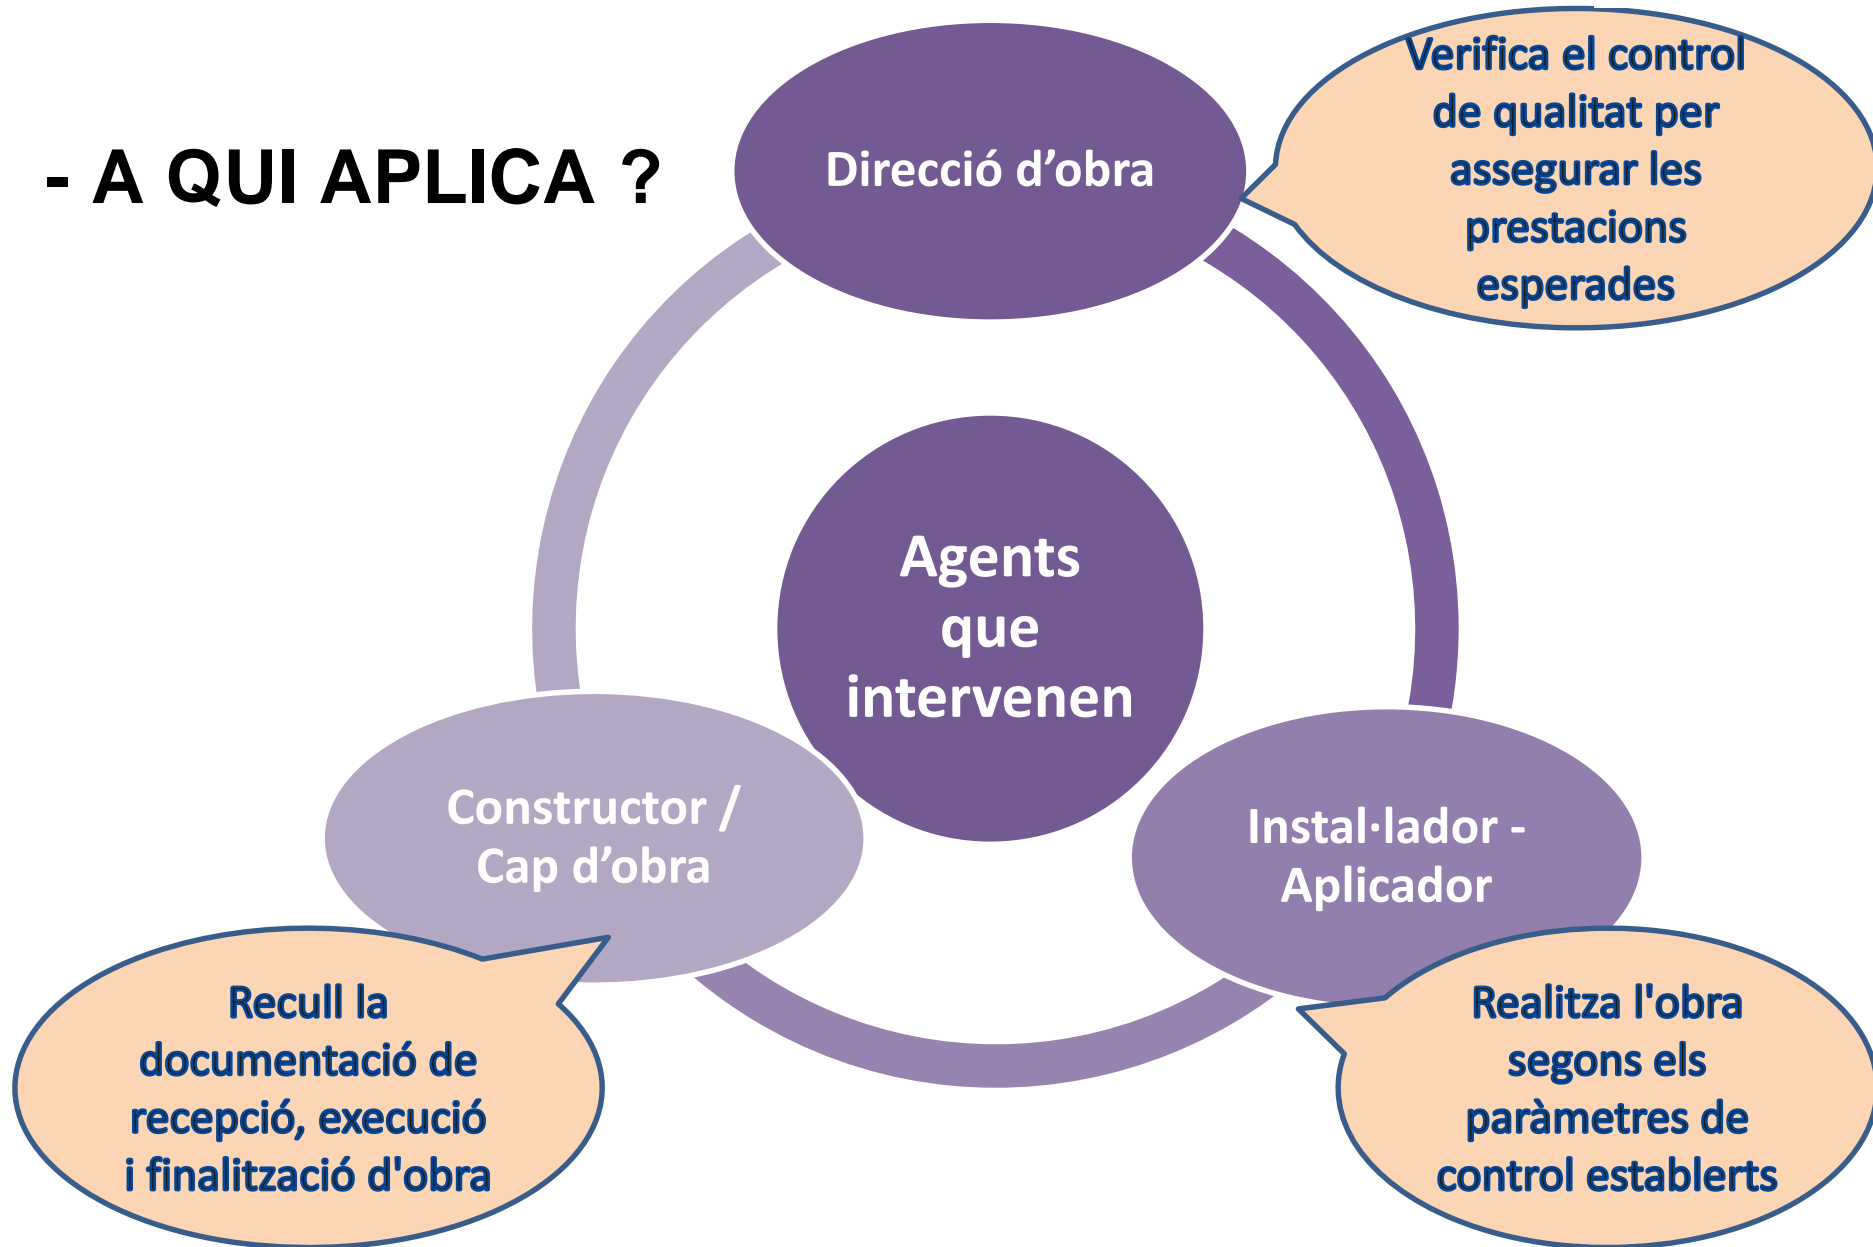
- A QUI APLICA ?

Direcció d’obra

Verifica el control de qualitat per assegurar les prestacions esperades

Agents que intervenen

Constructor / Cap d’obra

Instal·lador - Aplicador

Recull la documentació de recepció, execució i finalització d'obra

Realitza l'obra segons els paràmetres de control establerts